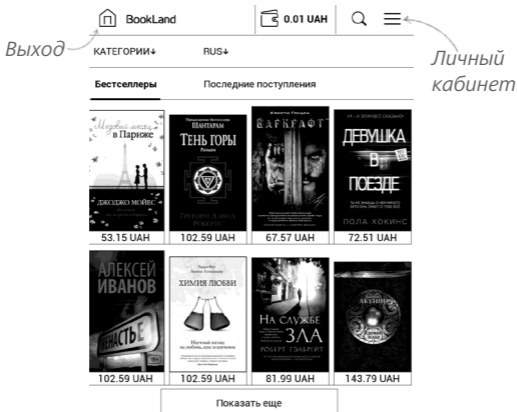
BookLand
0.01 UAH
Выход
Личный кабинет
КАТЕГОРИИ↓
RUS↓
Бестселлеры
Последние поступления

Медовый месяц в Париже
ДЖОДЖО МОЙЕС
53.15 UAH

Грегори Дэвид Робертс
ШАНТАРАМ
ТЕНЬ ГОРЫ
102.59 UAH

ВАРКРАФТ
67.57 UAH

ДЕВУШКА В ПОЕЗДЕ
ПОЛА ХОКИНС
72.51 UAH

АЛЕКСЕЙ ИВАНОВ
НЕНАСТЬЕ
102.59 UAH

ХИМИЯ ЛЮБВИ
102.59 UAH

НА СЛУЖБЕ ЗЛА
РОБЕРТ ГЭЛБРЕЙТ
81.99 UAH

143.79 UAH

Показать еще